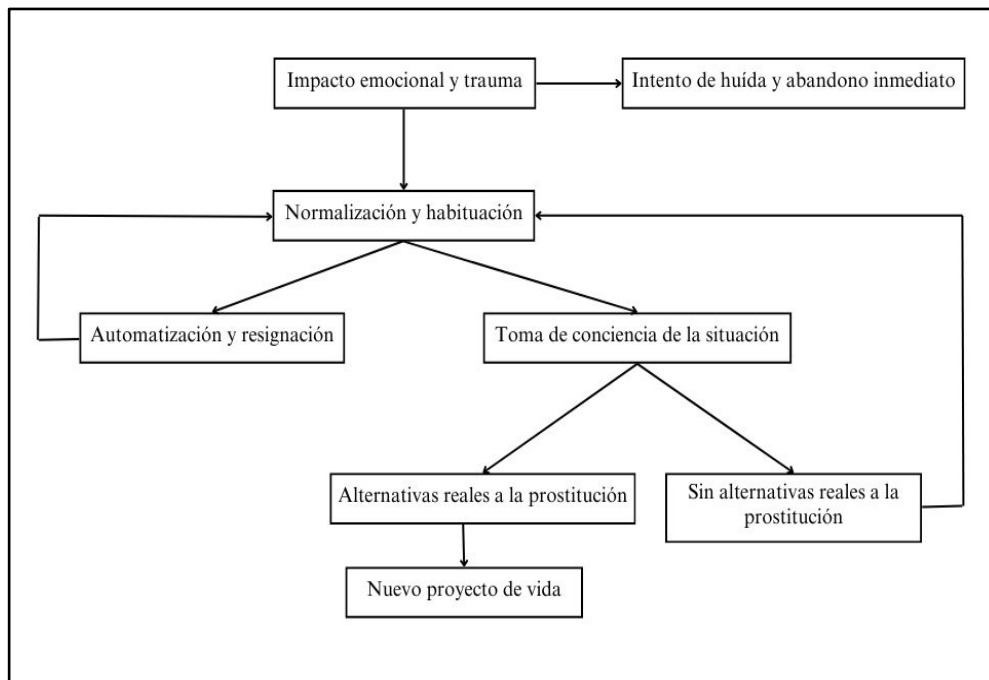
Impacto emocional y trauma

Intento de huída y abandono inmediato

Normalización y habituación

Automatización y resignación

Toma de conciencia de la situación

Alternativas reales a la prostitución

Sin alternativas reales a la prostitución

Nuevo proyecto de vida